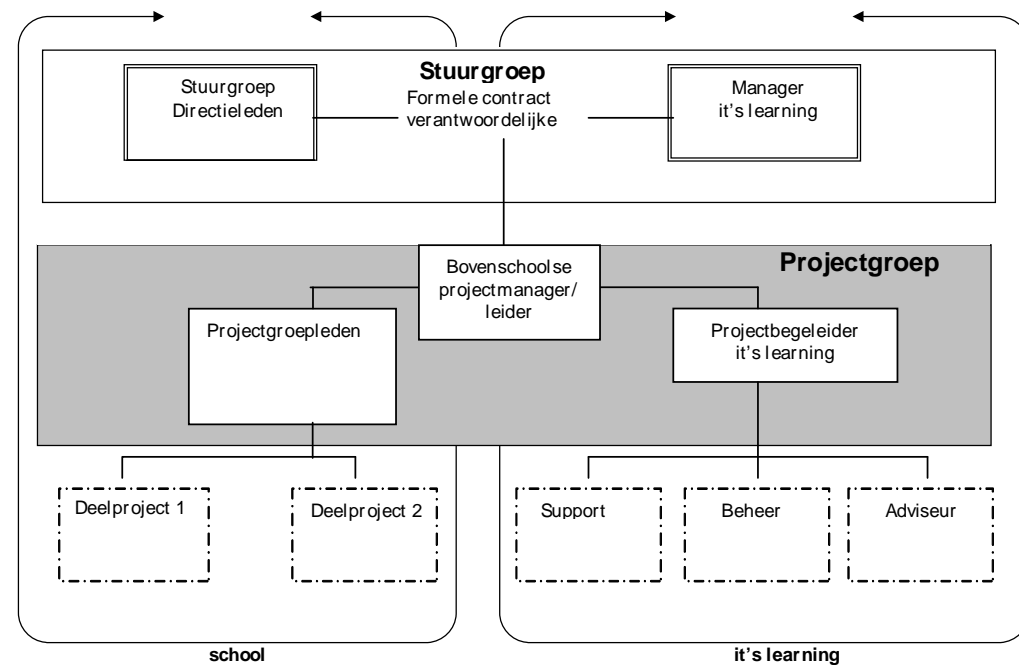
Stuurgroep

Stuurgroep Directieleden

Formele contract verantwoordelijke

Manager it's learning

Projectgroep

Bovenschoolse projectmanager/ leider

Projectgroepleden

Projectbegeleider it's learning

Deelproject 1

Deelproject 2

Support

Beheer

Adviseur

school

it's learning